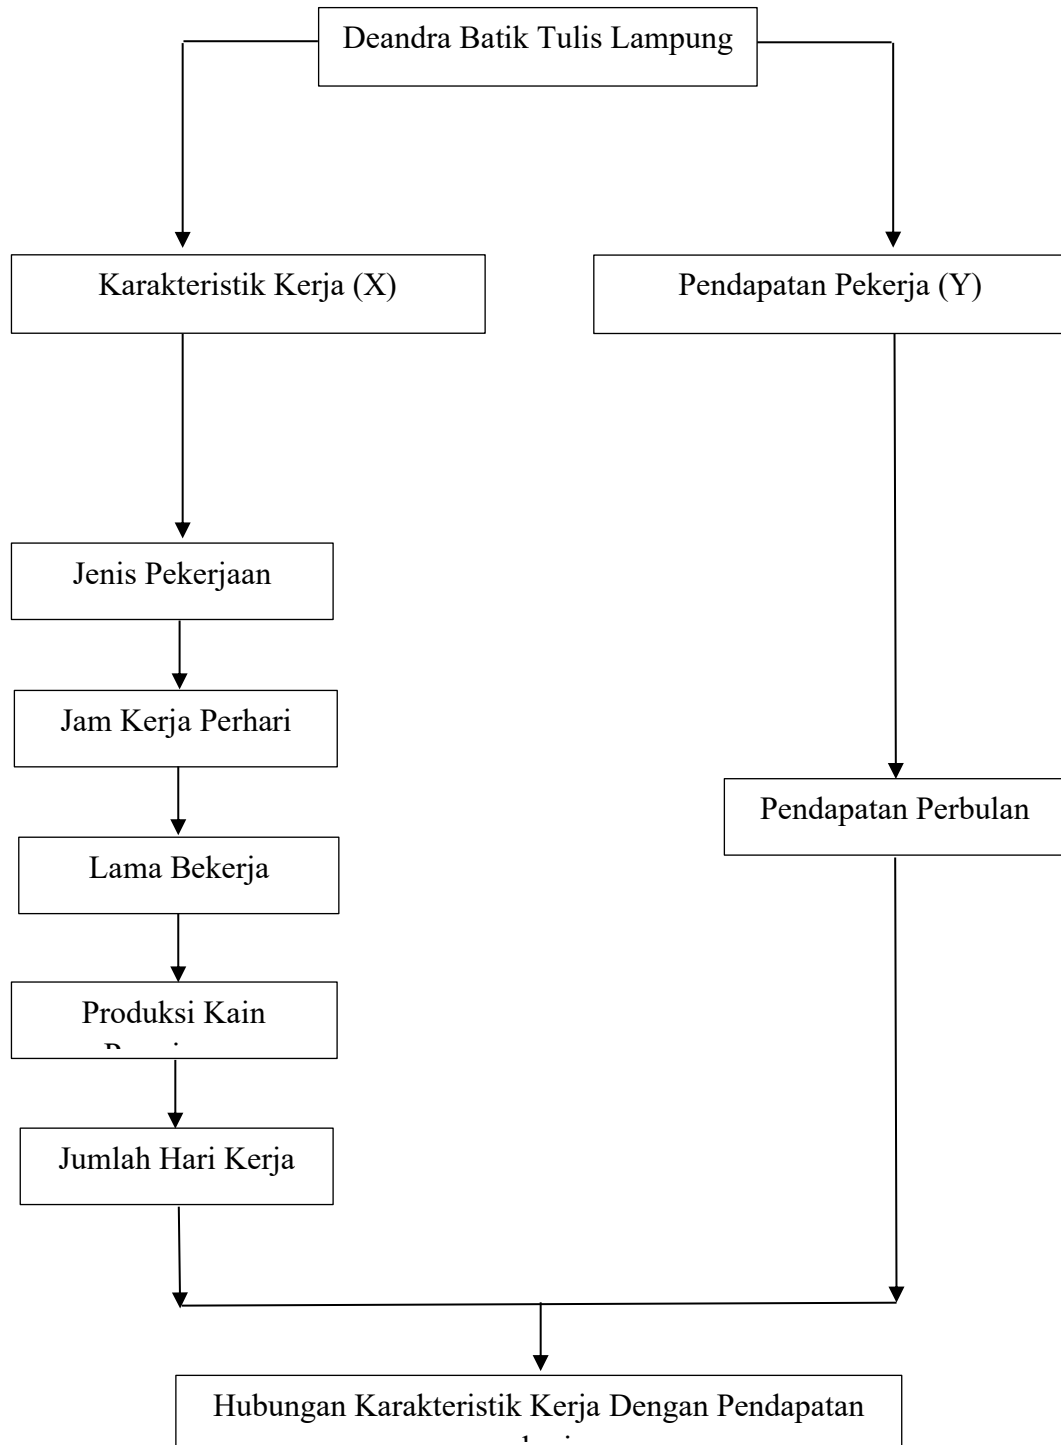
Deandra Batik Tulis Lampung

Karakteristik Kerja (X)

Pendapatan Pekerja (Y)

Jenis Pekerjaan

Jam Kerja Perhari

Lama Bekerja

Produksi Kain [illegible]

Jumlah Hari Kerja

Pendapatan Perbulan

Hubungan Karakteristik Kerja Dengan Pendapatan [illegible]